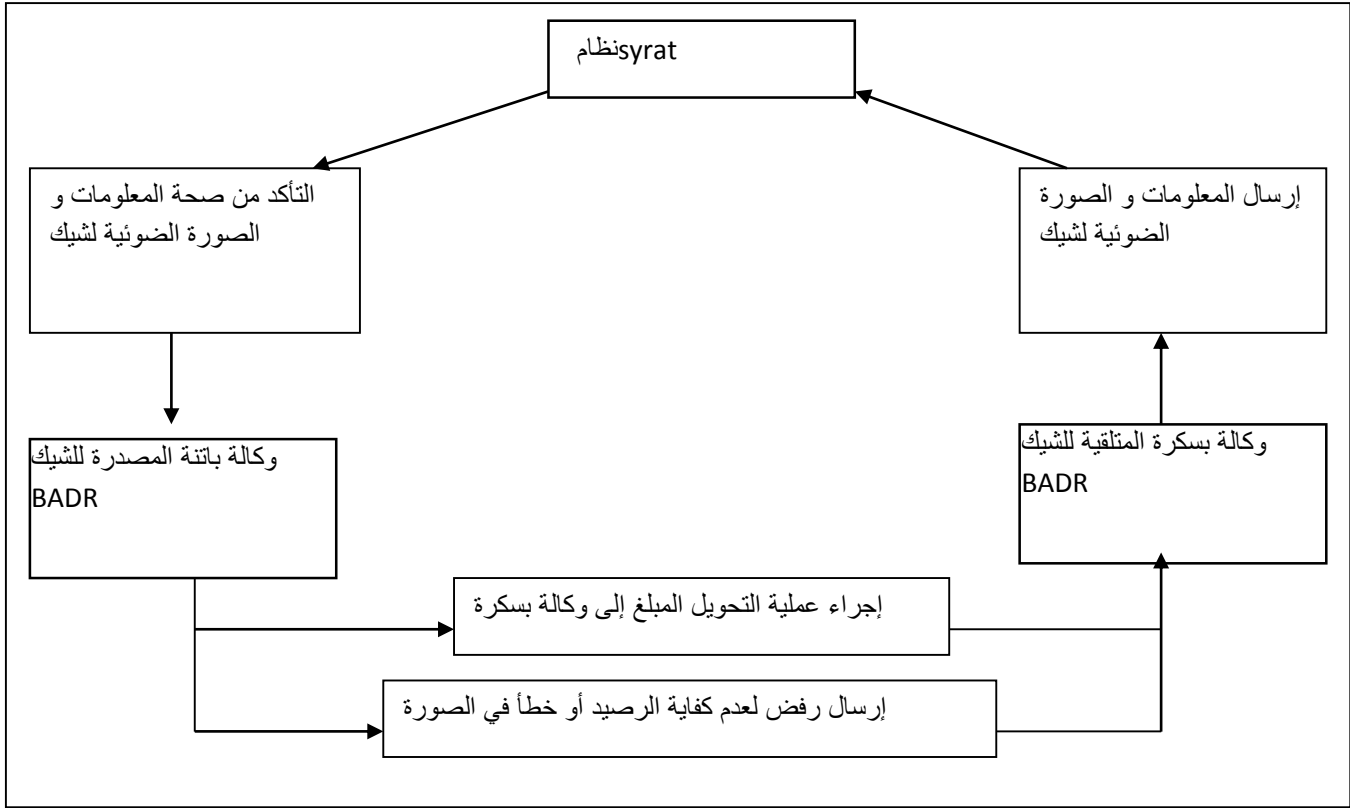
نظامsyrat

إرسال المعلومات و الصورة الضوئية لشيك

التأكد من صحة المعلومات و الصورة الضوئية لشيك

وكالة باتنة المصدرة للشيك BADR

وكالة بسكرة المتلقية للشيك BADR

إجراء عملية التحويل المبلغ إلى وكالة بسكرة

إرسال رفض لعدم كفاية الرصيد أو خطأ في الصورة